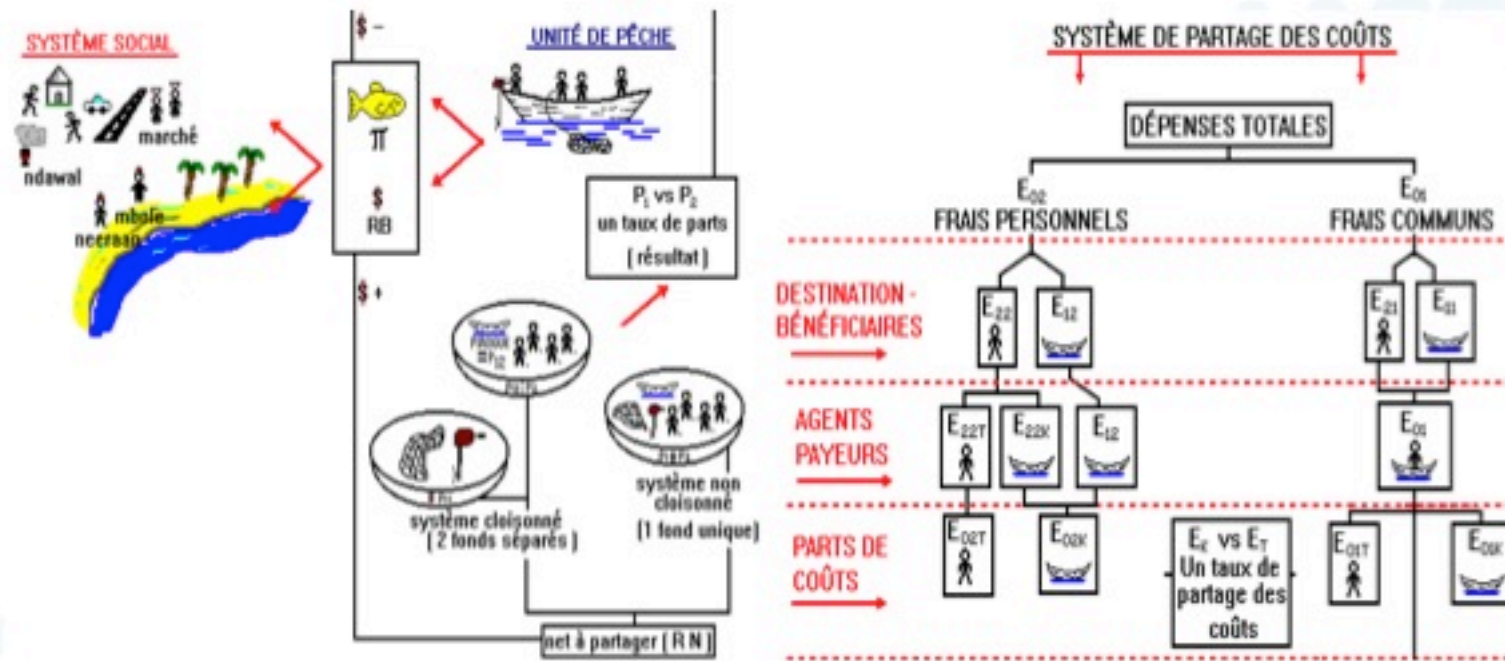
SYSTÈME SOCIAL

marché

ndawal

mbole-neeraan

$ –

π

$

RB

$ +

UNITÉ DE PÊCHE

$P_1$ vs $P_2$ un taux de parts [ résultat ]

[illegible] $=P_{12}$

système cloisonné [ 2 fonds séparés ]

système non cloisonné [1 fond unique]

net à partager [ R N ]

SYSTÈME DE PARTAGE DES COÛTS

DÉPENSES TOTALES

$E_{02}$ FRAIS PERSONNELS

$E_{01}$ FRAIS COMMUNS

DESTINATION - BÉNÉFICIAIRES

$E_{22}$

$E_{12}$

$E_{21}$

$E_{11}$

AGENTS PAYEURS

$E_{22T}$

$E_{22K}$

$E_{12}$

$E_{01}$

PARTS DE COÛTS

$E_{02T}$

$E_{02K}$

$E_K$ vs $E_T$ Un taux de partage des coûts

$E_{01T}$

$E_{01K}$